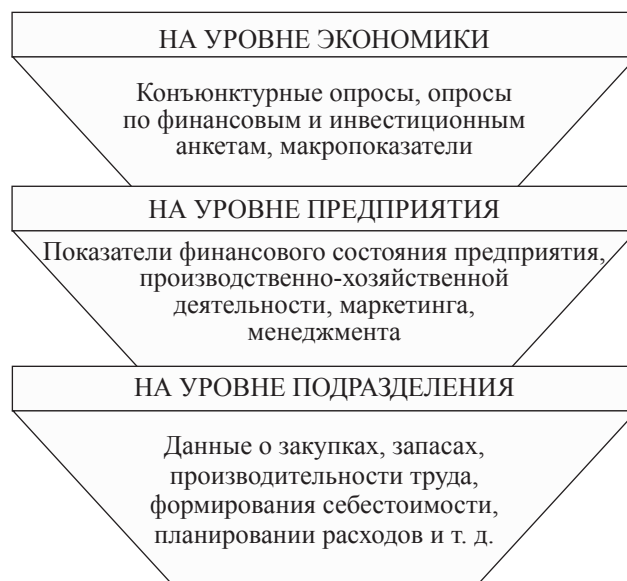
НА УРОВНЕ ЭКОНОМИКИ

Конъюнктурные опросы, опросы по финансовым и инвестиционным анкетам, макропоказатели

НА УРОВНЕ ПРЕДПРИЯТИЯ

Показатели финансового состояния предприятия, производственно-хозяйственной деятельности, маркетинга, менеджмента

НА УРОВНЕ ПОДРАЗДЕЛЕНИЯ

Данные о закупках, запасах, производительности труда, формирования себестоимости, планировании расходов и т. д.